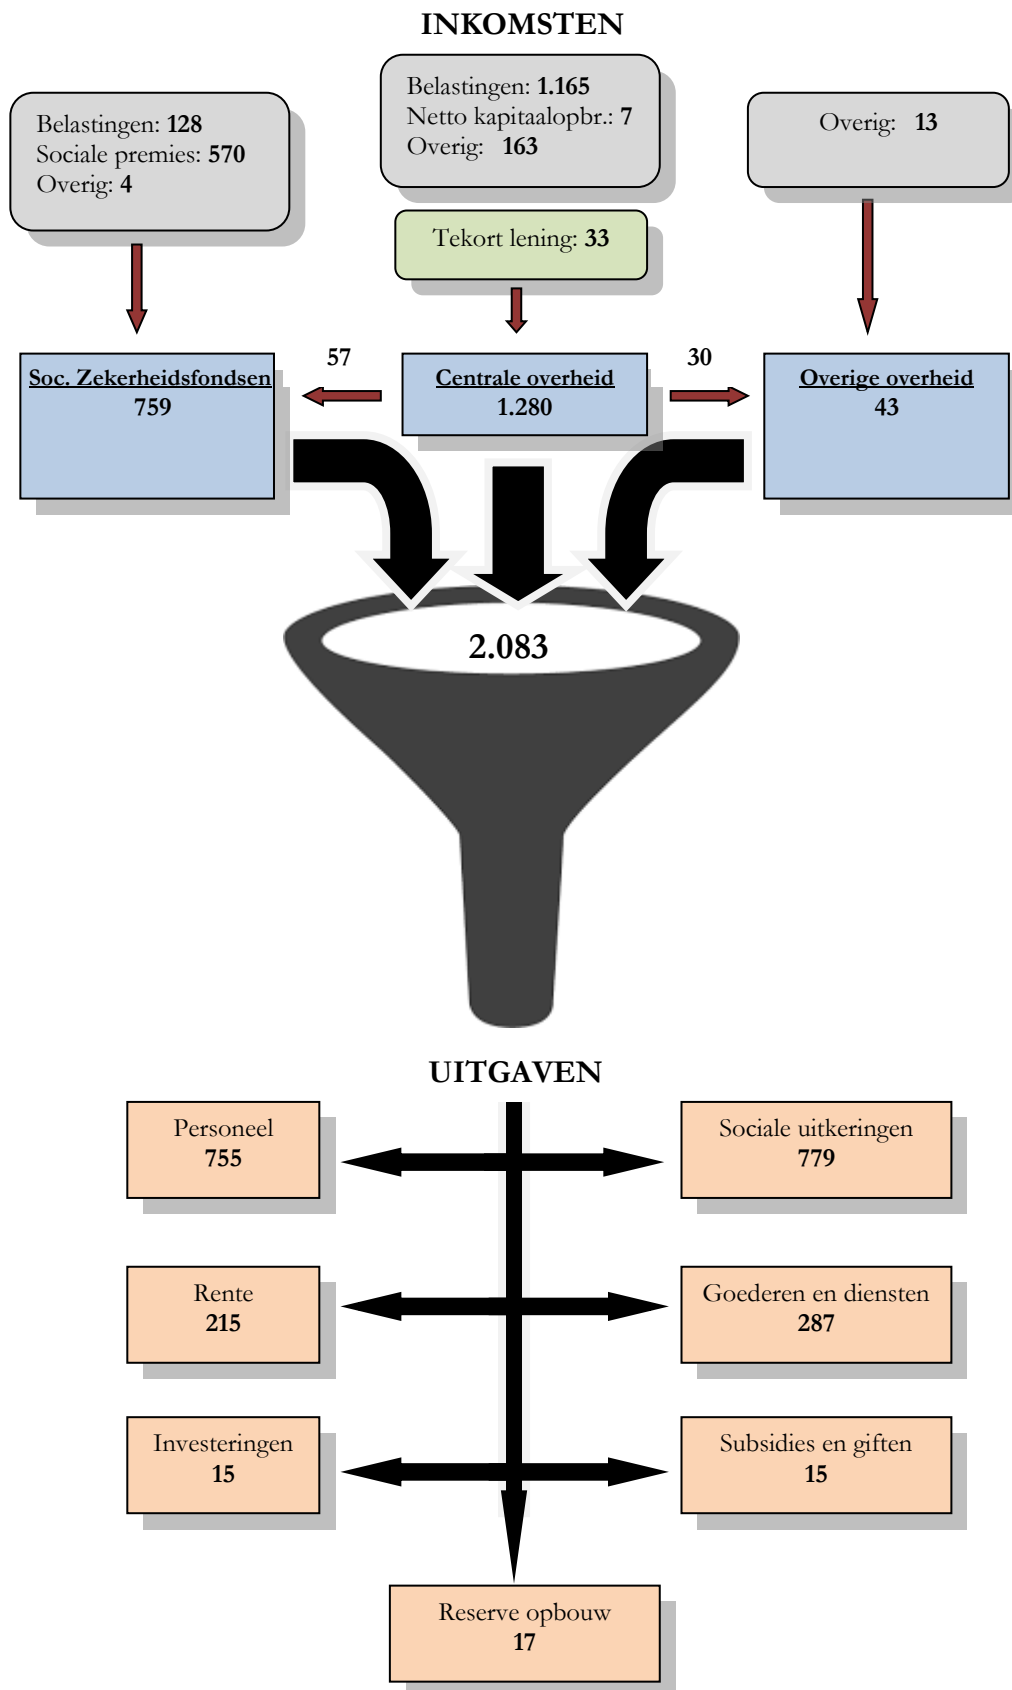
INKOMSTEN

Belastingen: **128**
Sociale premies: **570**
Overig: **4**

Belastingen: **1.165**
Netto kapitaalopbr.: **7**
Overig: **163**

Overig: **13**

Tekort lening: **33**

57

30

**Soc. Zekerheidsfondsen**
**759**

**Centrale overheid**
**1.280**

**Overige overheid**
**43**

**2.083**

UITGAVEN

Personeel
**755**

Sociale uitkeringen
**779**

Rente
**215**

Goederen en diensten
**287**

Investeringen
**15**

Subsidies en giften
**15**

Reserve opbouw
**17**